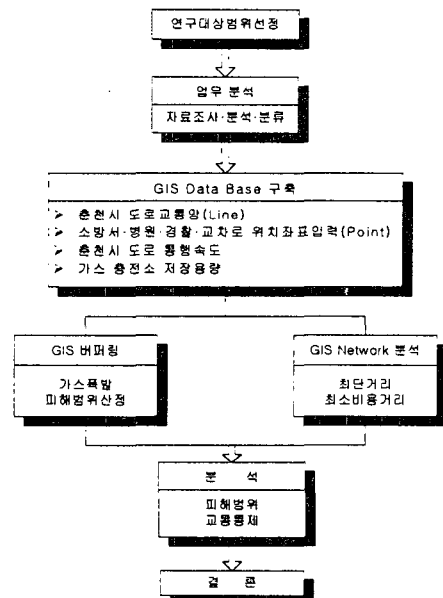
연구대상범위선정

업무 분석

자료조사·분석·분류

GIS Data Base 구축

➢ 춘천시 도로교통량(Line)
➢ 소방서·병원·경찰·교차로 위치좌표입력(Point)
➢ 춘천시 도로 통행속도
➢ 가스 충전소 저장용량

GIS 버퍼링

가스폭발
피해범위산정

GIS Network 분석

최단거리
최소비용거리

분 석

피해범위
교통통제

결 론